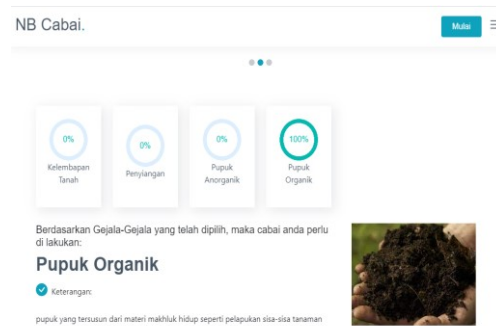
NB Cabai.

Mulai

0%
Kelembapan Tanah

0%
Penyiangan

0%
Pupuk Anorganik

100%
Pupuk Organik

Berdasarkan Gejala-Gejala yang telah dipilih, maka cabai anda perlu di lakukan:

Pupuk Organik

Keterangan:

pupuk yang tersusun dari materi makhluk hidup seperti pelapukan sisa-sisa tanaman